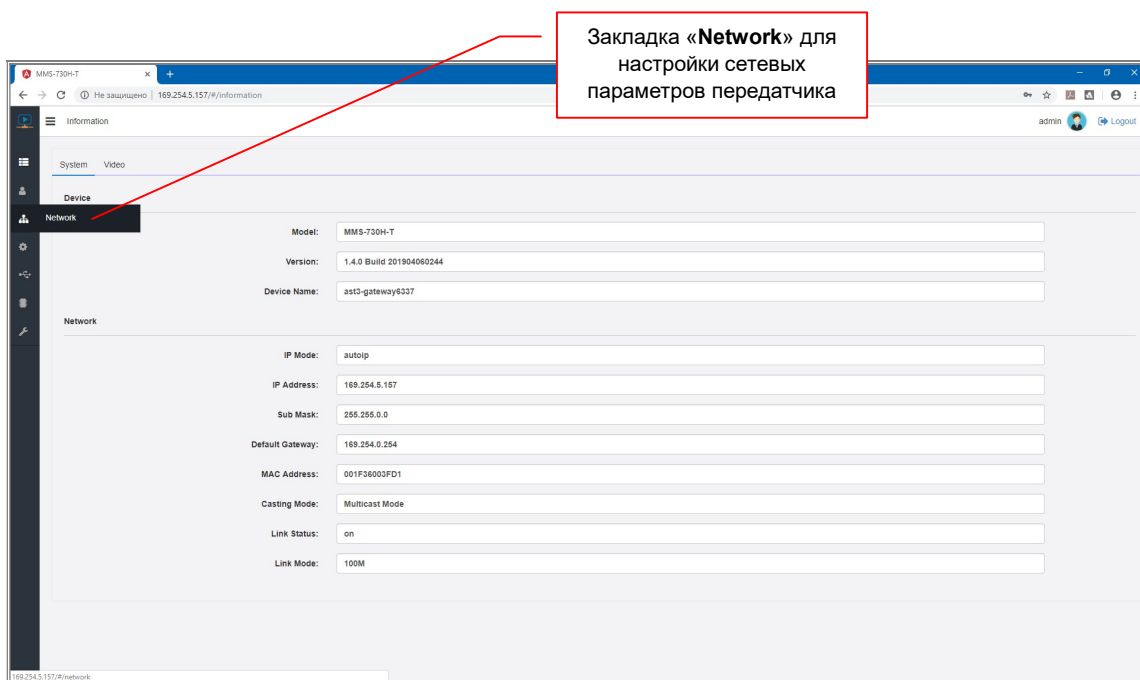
Закладка «**Network**» для настройки сетевых параметров передатчика

MMS-730H-T ×  +

← → C ⓘ Не защищено | 169.254.5.157/#/information

Information

admin  Logout

System  Video

Device

Network

Model: MMS-730H-T

Version: 1.4.0 Build 201904060244

Device Name: ast3-gateway6337

Network

IP Mode: autoip

IP Address: 169.254.5.157

Sub Mask: 255.255.0.0

Default Gateway: 169.254.0.254

MAC Address: 001F36003FD1

Casting Mode: Multicast Mode

Link Status: on

Link Mode: 100M

169.254.5.157/#/network